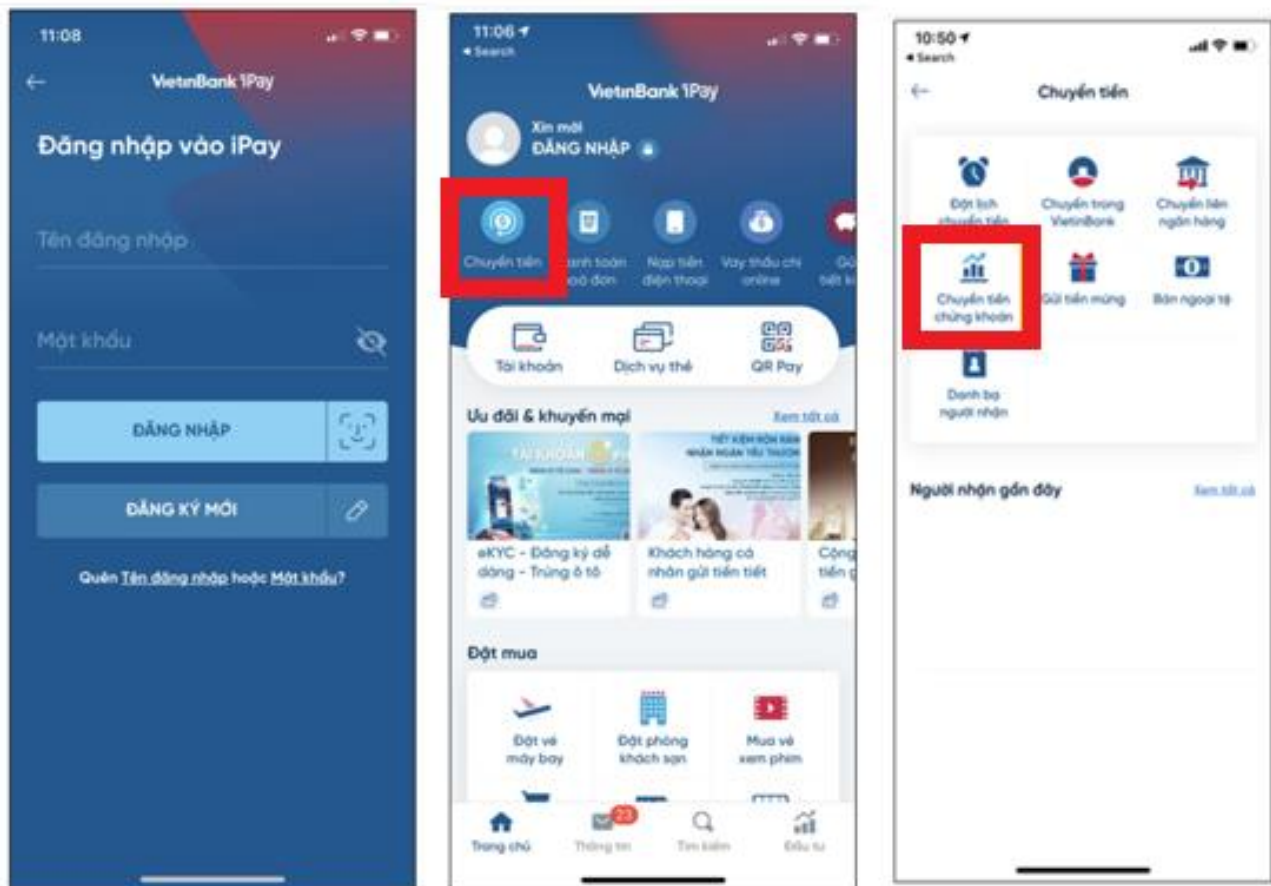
11:08

VietinBank iPay

Đăng nhập vào iPay

Tên đăng nhập

Mật khẩu

ĐĂNG NHẬP

ĐĂNG KÝ MỚI

Quên Tên đăng nhập hoặc Mật khẩu?

11:06
◂ Search

VietinBank iPay

Xin mời
ĐĂNG NHẬP

Chuyển tiền
Thanh toán hoá đơn
Nạp tiền điện thoại
Vay thấu chi online
Gửi tiết k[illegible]

Tài khoản
Dịch vụ thẻ
QR Pay

Ưu đãi & khuyến mại
Xem tất cả

eKYC - Đăng ký dễ dàng - Trúng ô tô
Khách hàng cá nhân gửi tiền tiết
Cộng tiền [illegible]

Đặt mua

Đặt vé máy bay
Đặt phòng khách sạn
Mua vé xem phim

Trang chủ
23
Thông tin
Tìm kiếm
Đầu tư

10:50
◂ Search

Chuyển tiền

Đặt lịch chuyển tiền
Chuyển trong VietinBank
Chuyển tiền ngân hàng
Chuyển tiền chứng khoán
Gửi tiền mừng
Bán ngoại tệ
Danh bạ người nhận

Người nhận gần đây
Xem tất cả